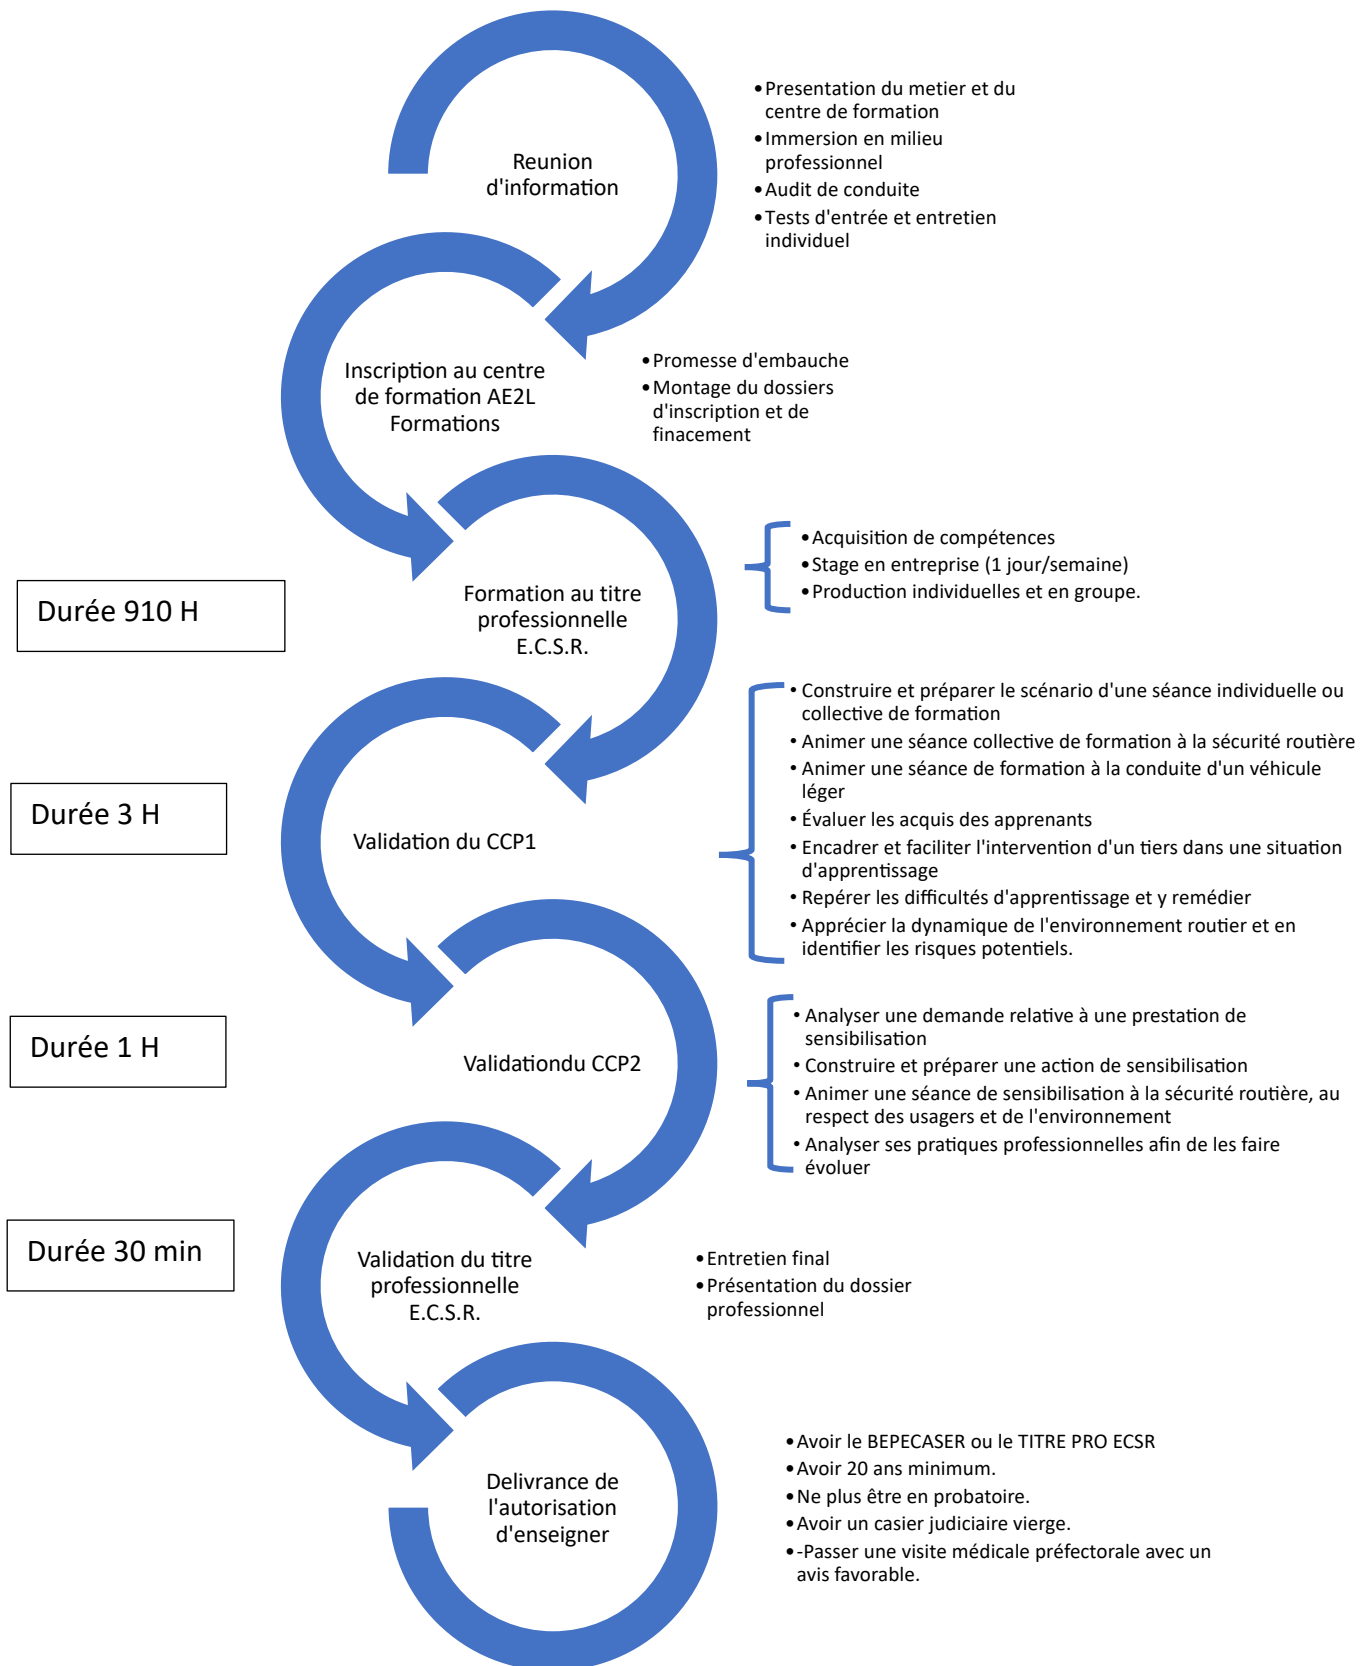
Reunion d'information

• Presentation du metier et du centre de formation
• Immersion en milieu professionnel
• Audit de conduite
• Tests d'entrée et entretien individuel

Inscription au centre de formation AE2L Formations

• Promesse d'embauche
• Montage du dossiers d'inscription et de finacement

Durée 910 H

Formation au titre professionnelle E.C.S.R.

• Acquisition de compétences
• Stage en entreprise (1 jour/semaine)
• Production individuelles et en groupe.

Durée 3 H

Validation du CCP1

• Construire et préparer le scénario d'une séance individuelle ou collective de formation
• Animer une séance collective de formation à la sécurité routière
• Animer une séance de formation à la conduite d'un véhicule léger
• Évaluer les acquis des apprenants
• Encadrer et faciliter l'intervention d'un tiers dans une situation d'apprentissage
• Repérer les difficultés d'apprentissage et y remédier
• Apprécier la dynamique de l'environnement routier et en identifier les risques potentiels.

Durée 1 H

Validationdu CCP2

• Analyser une demande relative à une prestation de sensibilisation
• Construire et préparer une action de sensibilisation
• Animer une séance de sensibilisation à la sécurité routière, au respect des usagers et de l'environnement
• Analyser ses pratiques professionnelles afin de les faire évoluer

Durée 30 min

Validation du titre professionnelle E.C.S.R.

• Entretien final
• Présentation du dossier professionnel

Delivrance de l'autorisation d'enseigner

• Avoir le BEPECASER ou le TITRE PRO ECSR
• Avoir 20 ans minimum.
• Ne plus être en probatoire.
• Avoir un casier judiciaire vierge.
• -Passer une visite médicale préfectorale avec un avis favorable.